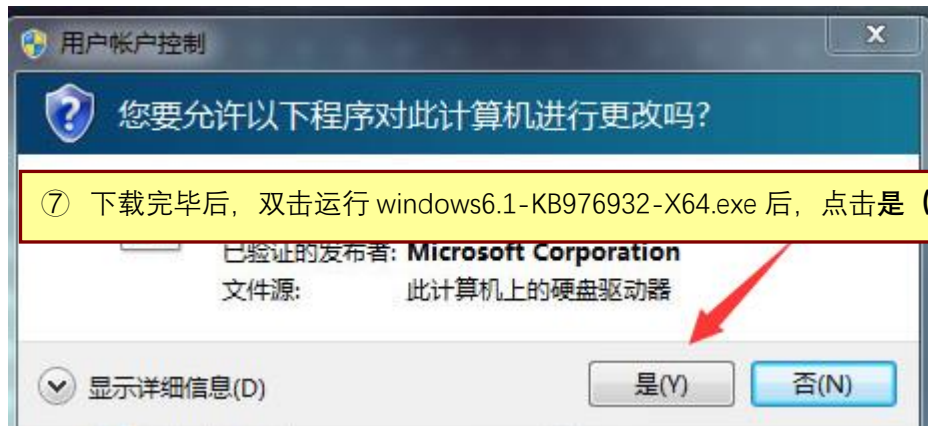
用户帐户控制

您要允许以下程序对此计算机进行更改吗?

⑦ 下载完毕后，双击运行 windows6.1-KB976932-X64.exe 后，点击是（

已验证的发布者: Microsoft Corporation
文件源: 此计算机上的硬盘驱动器

显示详细信息(D)

是(Y)

否(N)